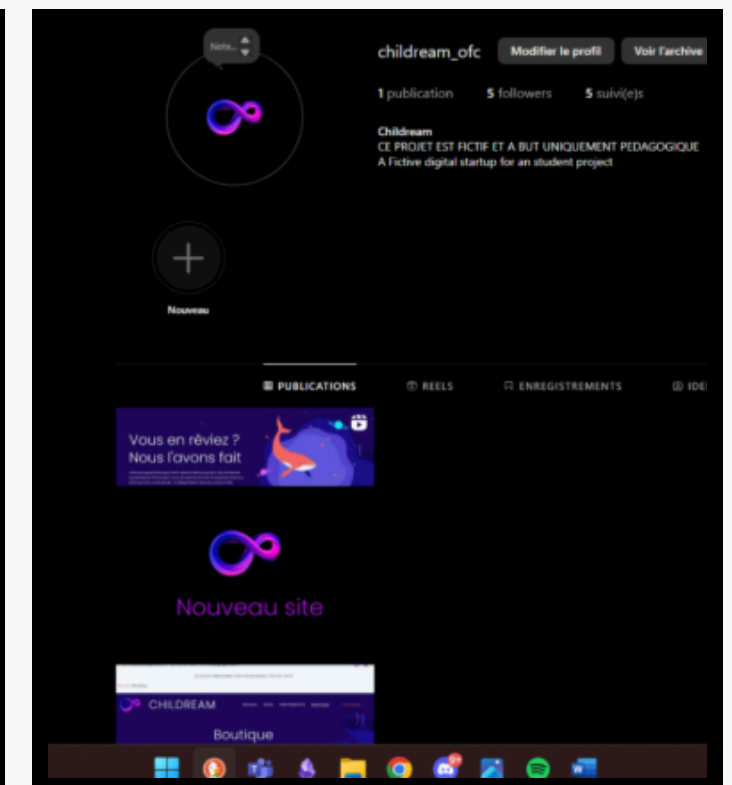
Note...

childream_ofc Modifier le profil Voir l'archive

1 publication 5 followers 5 suivi(e)s

Childream
CE PROJET EST FICTIF ET A BUT UNIQUEMENT PEDAGOGIQUE
A Fictive digital startup for an student project

Nouveau

PUBLICATIONS REELS ENREGISTREMENTS IDE

Vous en rêviez ?
Nous l'avons fait

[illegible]

Nouveau site

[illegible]

CHILDREAM

Boutique